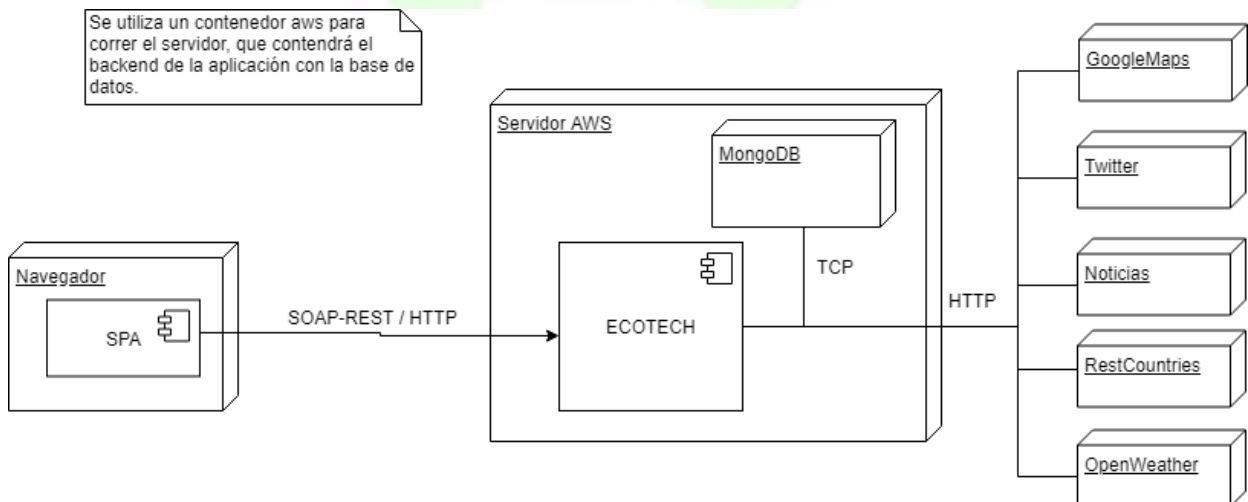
Se utiliza un contenedor aws para correr el servidor, que contendrá el backend de la aplicación con la base de datos.

Servidor AWS

MongoDB

TCP

ECOTECH

Navegador

SPA

SOAP-REST / HTTP

HTTP

GoogleMaps

Twitter

Noticias

RestCountries

OpenWeather